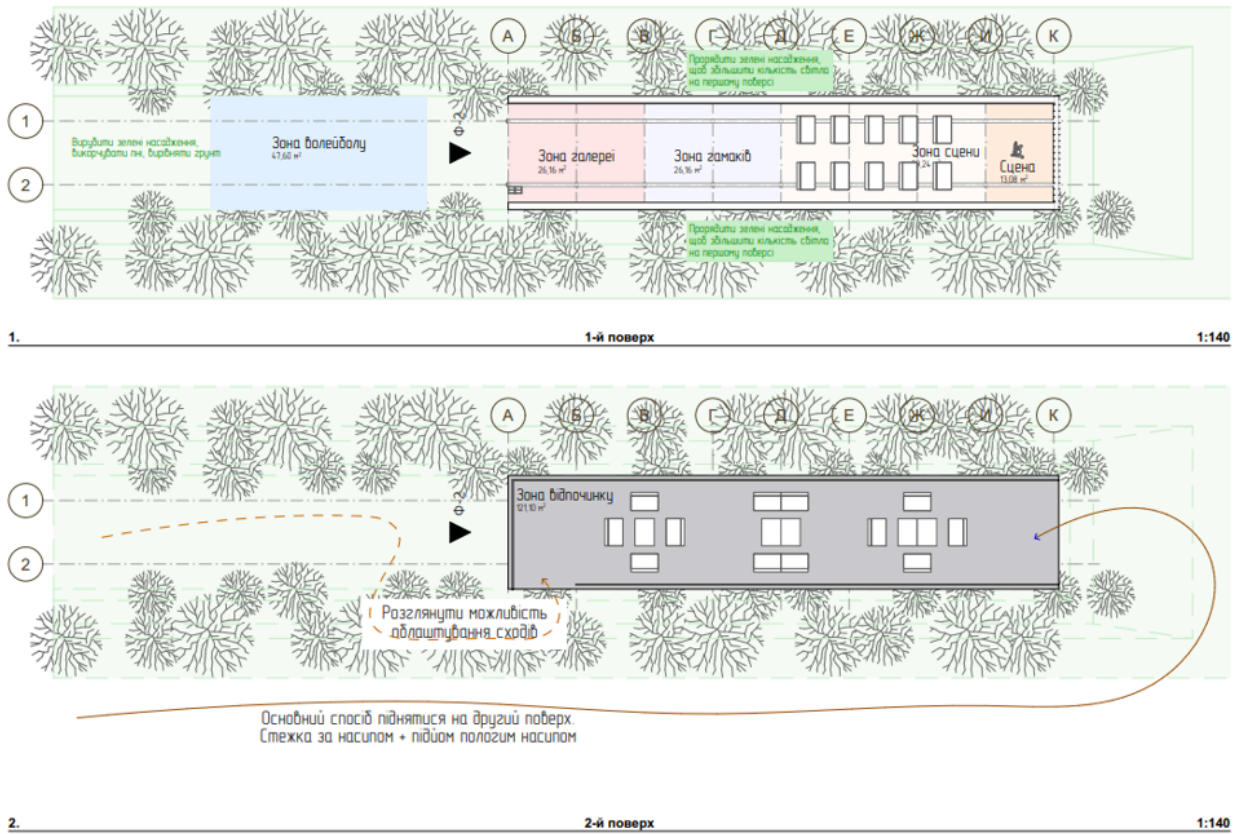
А Б В Г Д Е Ж И К

Проредити зелені насадження, щоб збільшити кількість світла на першому поверсі

1

2

Вирубити зелені насадження, викорчувати пні, вирівняти грунт

Зона волейболу
47,60 m²

Ф 1-2

Зона галереї
26,16 m²

Зона гамаків
26,16 m²

Зона сцени
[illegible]24

Сцена
13,08 m²

Проредити зелені насадження, щоб збільшити кількість світла на першому поверсі

1. 1-й поверх 1:140

А Б В Г Д Е Ж И К

1

2

Ф 1-2

Зона відпочинку
121,10 m²

Розглянути можливість облаштування сходів

Основний спосіб піднятися на другий поверх. Стежка за насипом + підйом пологим насипом

2. 2-й поверх 1:140